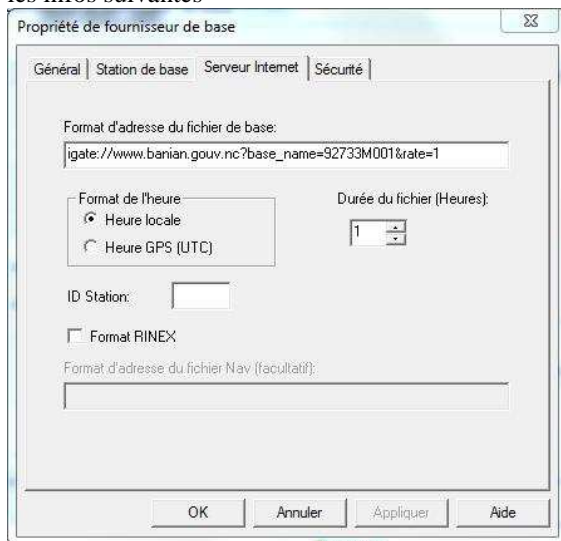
les infos suivantes

Propriété de fournisseur de base

Général | Station de base | Serveur Internet | Sécurité

Format d'adresse du fichier de base:

igate://www.banian.gouv.nc?base_name=92733M001&rate=1

Format de l'heure
Heure locale
Heure GPS (UTC)

Durée du fichier (Heures):
1

ID Station:

Format RINEX

Format d'adresse du fichier Nav (facultatif):

OK | Annuler | Appliquer | Aide